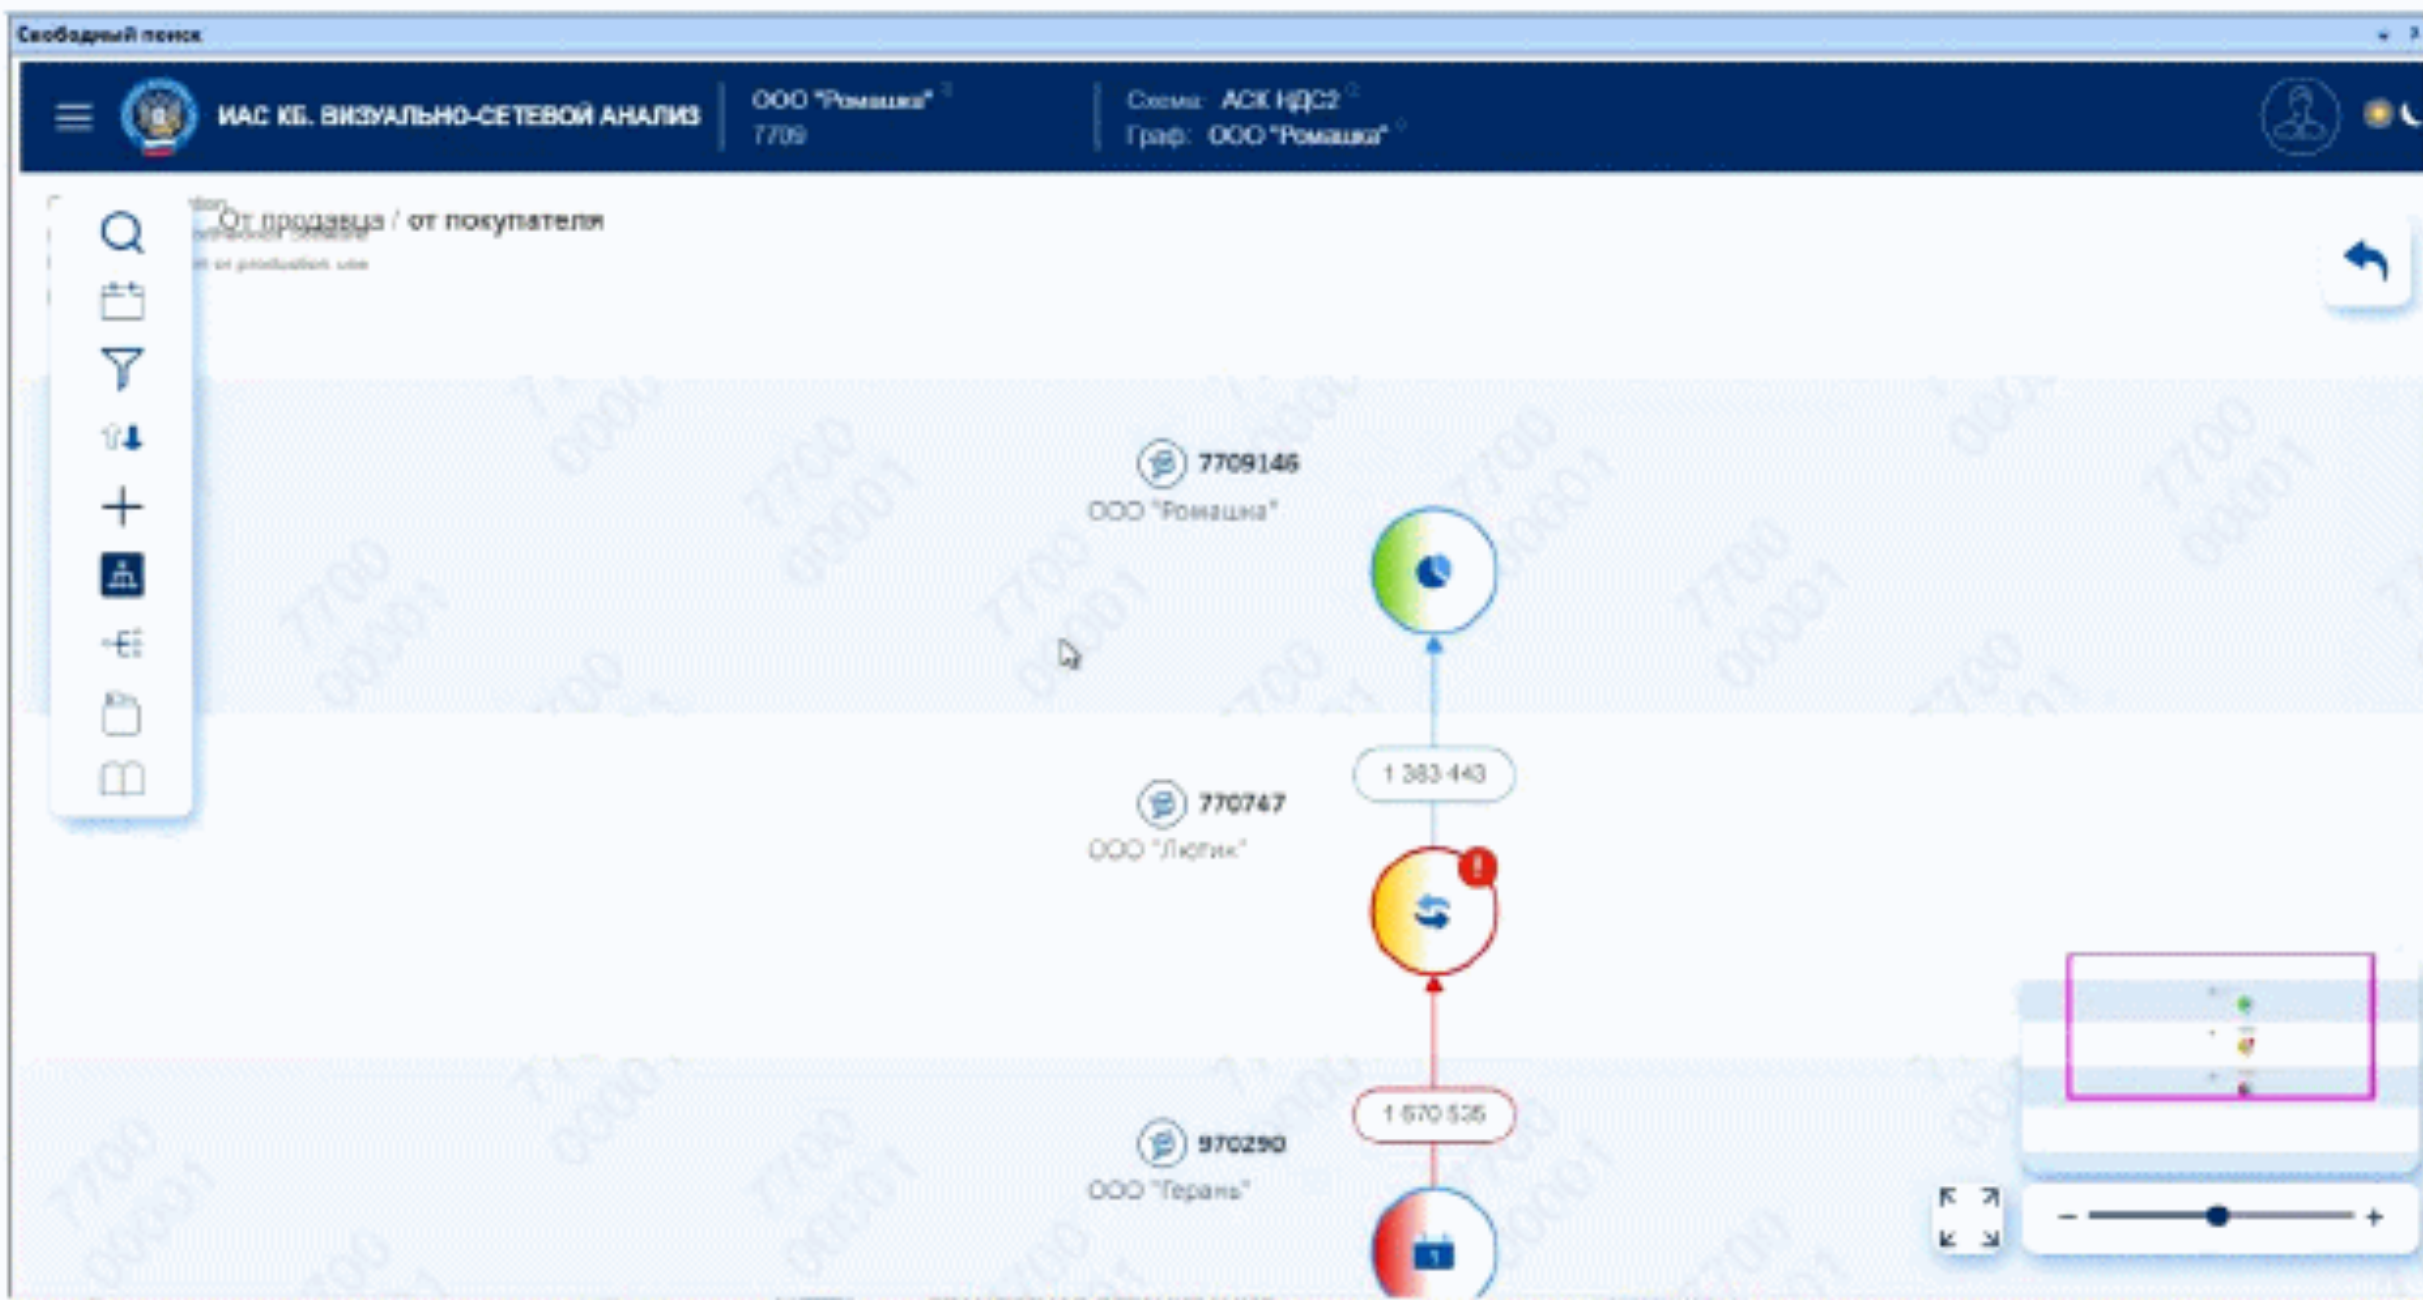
Свободный поиск

ИАС КБ. ВИЗУАЛЬНО-СЕТЕВОЙ АНАЛИЗ

ООО "Ромашка"
7709

Схема: АСК НДС2
Граф: ООО "Ромашка"

От продавца / от покупателя

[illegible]

7709146
ООО "Ромашка"

1 383 443

770747
ООО "Лютик"

1 670 535

970290
ООО "Герань"

−
+